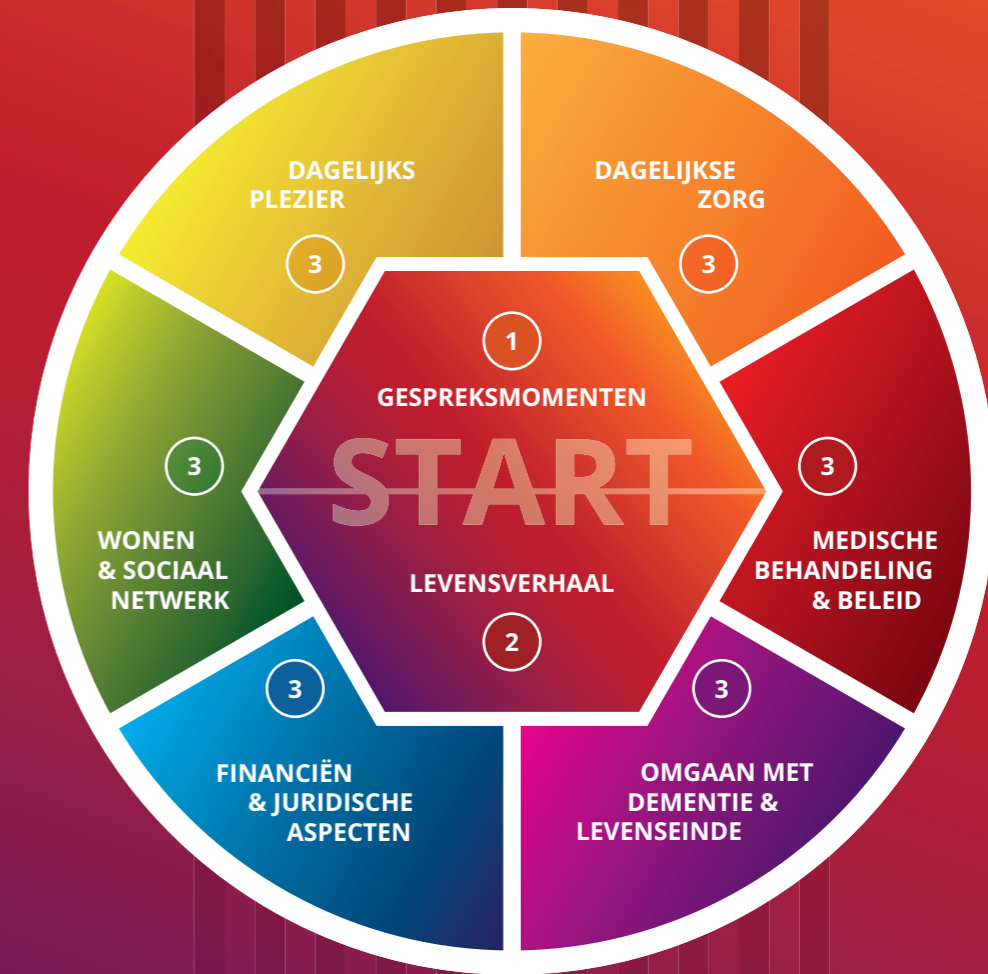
DAGELIJKS PLEZIER
3

DAGELIJKSE ZORG
3

1
GESPREKSMOMENTEN

START

LEVENSVERHAAL
2

3
WONEN & SOCIAAL NETWERK

3
MEDISCHE BEHANDELING & BELEID

3
FINANCIËN & JURIDISCHE ASPECTEN

3
OMGAAN MET DEMENTIE & LEVENSEINDE